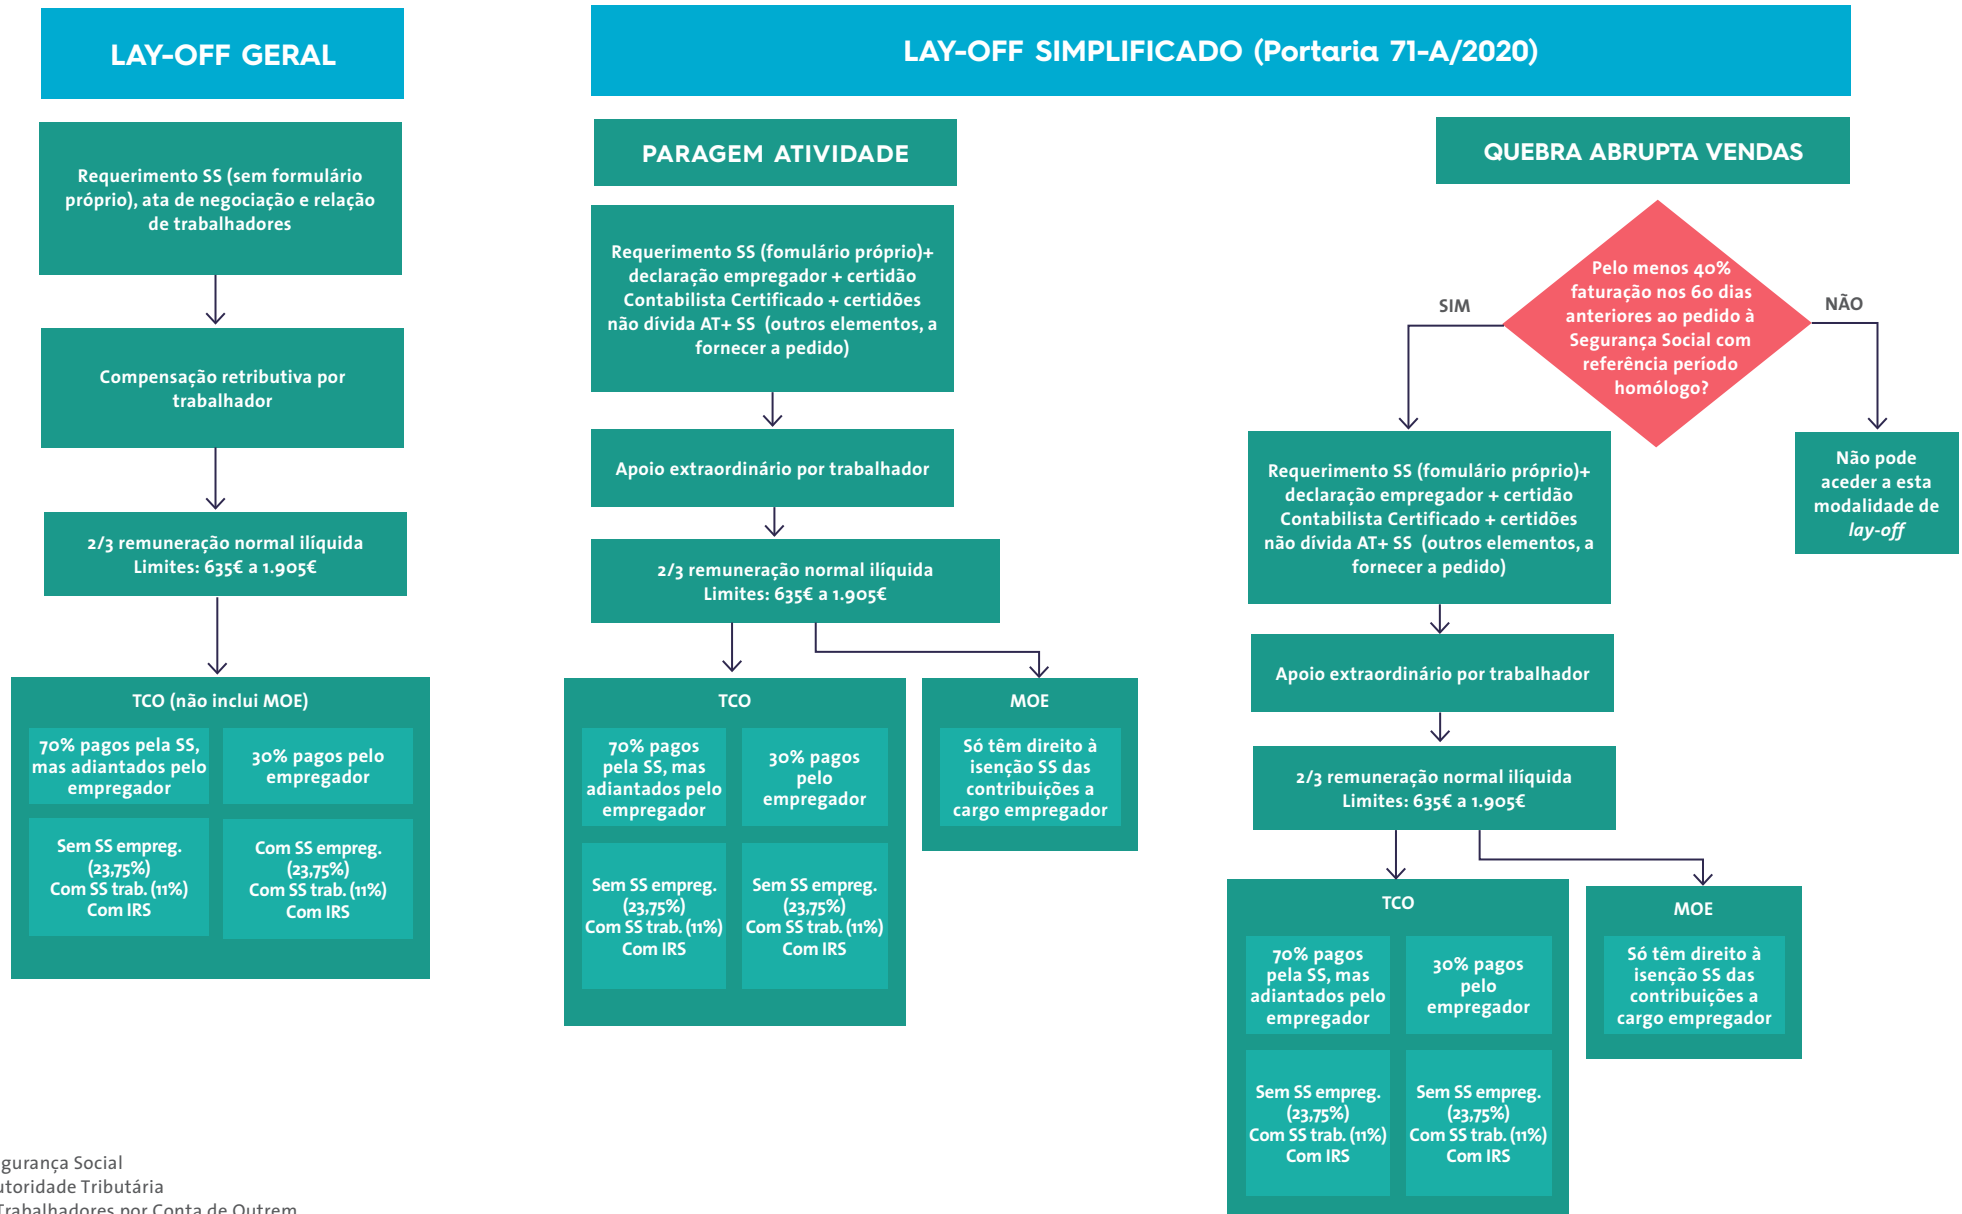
LAY-OFF GERAL

Requerimento SS (sem formulário próprio), ata de negociação e relação de trabalhadores

Compensação retributiva por trabalhador

2/3 remuneração normal ilíquida
Limites: 635€ a 1.905€

TCO (não inclui MOE)

70% pagos pela SS, mas adiantados pelo empregador

30% pagos pelo empregador

Sem SS empreg. (23,75%)
Com SS trab. (11%)
Com IRS

Com SS empreg. (23,75%)
Com SS trab. (11%)
Com IRS

LAY-OFF SIMPLIFICADO (Portaria 71-A/2020)

PARAGEM ATIVIDADE

Requerimento SS (fomulário próprio)+ declaração empregador + certidão Contabilista Certificado + certidões não dívida AT+ SS (outros elementos, a fornecer a pedido)

Apoio extraordinário por trabalhador

2/3 remuneração normal ilíquida
Limites: 635€ a 1.905€

TCO

70% pagos pela SS, mas adiantados pelo empregador

30% pagos pelo empregador

Sem SS empreg. (23,75%)
Com SS trab. (11%)
Com IRS

Sem SS empreg. (23,75%)
Com SS trab. (11%)
Com IRS

MOE

Só têm direito à isenção SS das contribuições a cargo empregador

QUEBRA ABRUPTA VENDAS

Pelo menos 40% faturação nos 60 dias anteriores ao pedido à Segurança Social com referência período homólogo?

SIM

NÃO

Não pode aceder a esta modalidade de *lay-off*

Requerimento SS (fomulário próprio)+ declaração empregador + certidão Contabilista Certificado + certidões não dívida AT+ SS (outros elementos, a fornecer a pedido)

Apoio extraordinário por trabalhador

2/3 remuneração normal ilíquida
Limites: 635€ a 1.905€

TCO

70% pagos pela SS, mas adiantados pelo empregador

30% pagos pelo empregador

Sem SS empreg. (23,75%)
Com SS trab. (11%)
Com IRS

Sem SS empreg. (23,75%)
Com SS trab. (11%)
Com IRS

MOE

Só têm direito à isenção SS das contribuições a cargo empregador

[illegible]gurança Social
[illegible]toridade Tributária
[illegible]Trabalhadores por Conta de Outrem